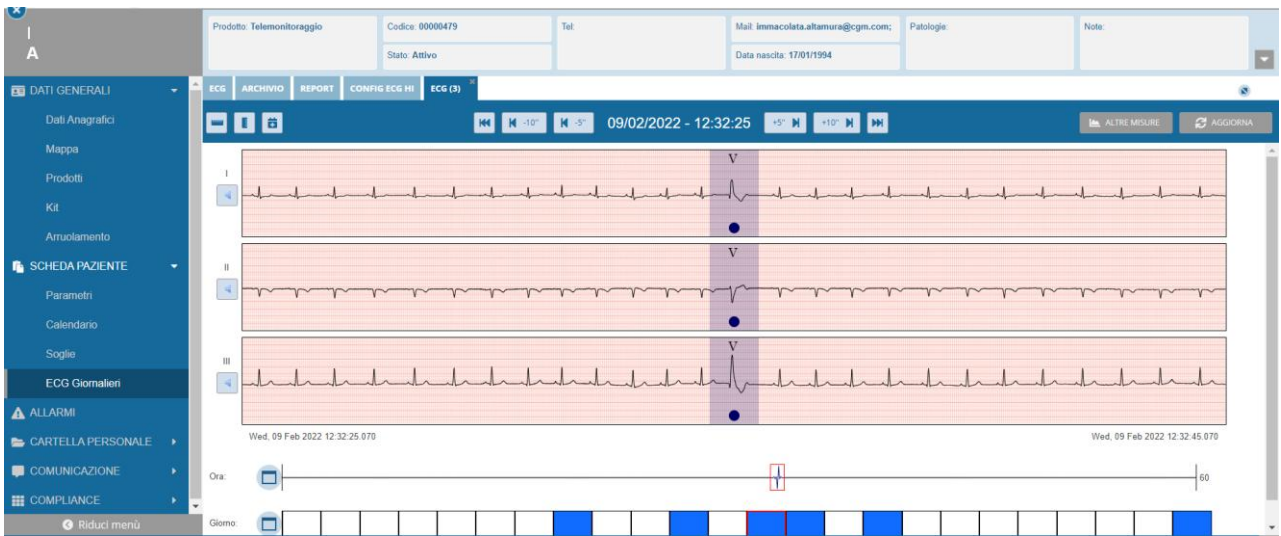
I
A

Prodotto: Telemonitoraggio
Codice: 00000479
Stato: Attivo
Tel:
Mail: immacolata.altamura@cgm.com;
Data nascita: 17/01/1994
Patologie:
Note:

DATI GENERALI
Dati Anagrafici
Mappa
Prodotti
Kit
Arruolamento
SCHEDA PAZIENTE
Parametri
Calendario
Soglie
ECG Giornalieri
ALLARMI
CARTELLA PERSONALE
COMUNICAZIONE
COMPLIANCE
Riduci menù

ECG ARCHIVIO REPORT CONFIG ECG HI ECG (3)

-10" -5" 09/02/2022 - 12:32:25 +5" +10"

ALTRE MISURE
AGGIORNA

I
V
II
V
III
V

Wed, 09 Feb 2022 12:32:25.070
Wed, 09 Feb 2022 12:32:45.070

Ora:
60
Giorno: